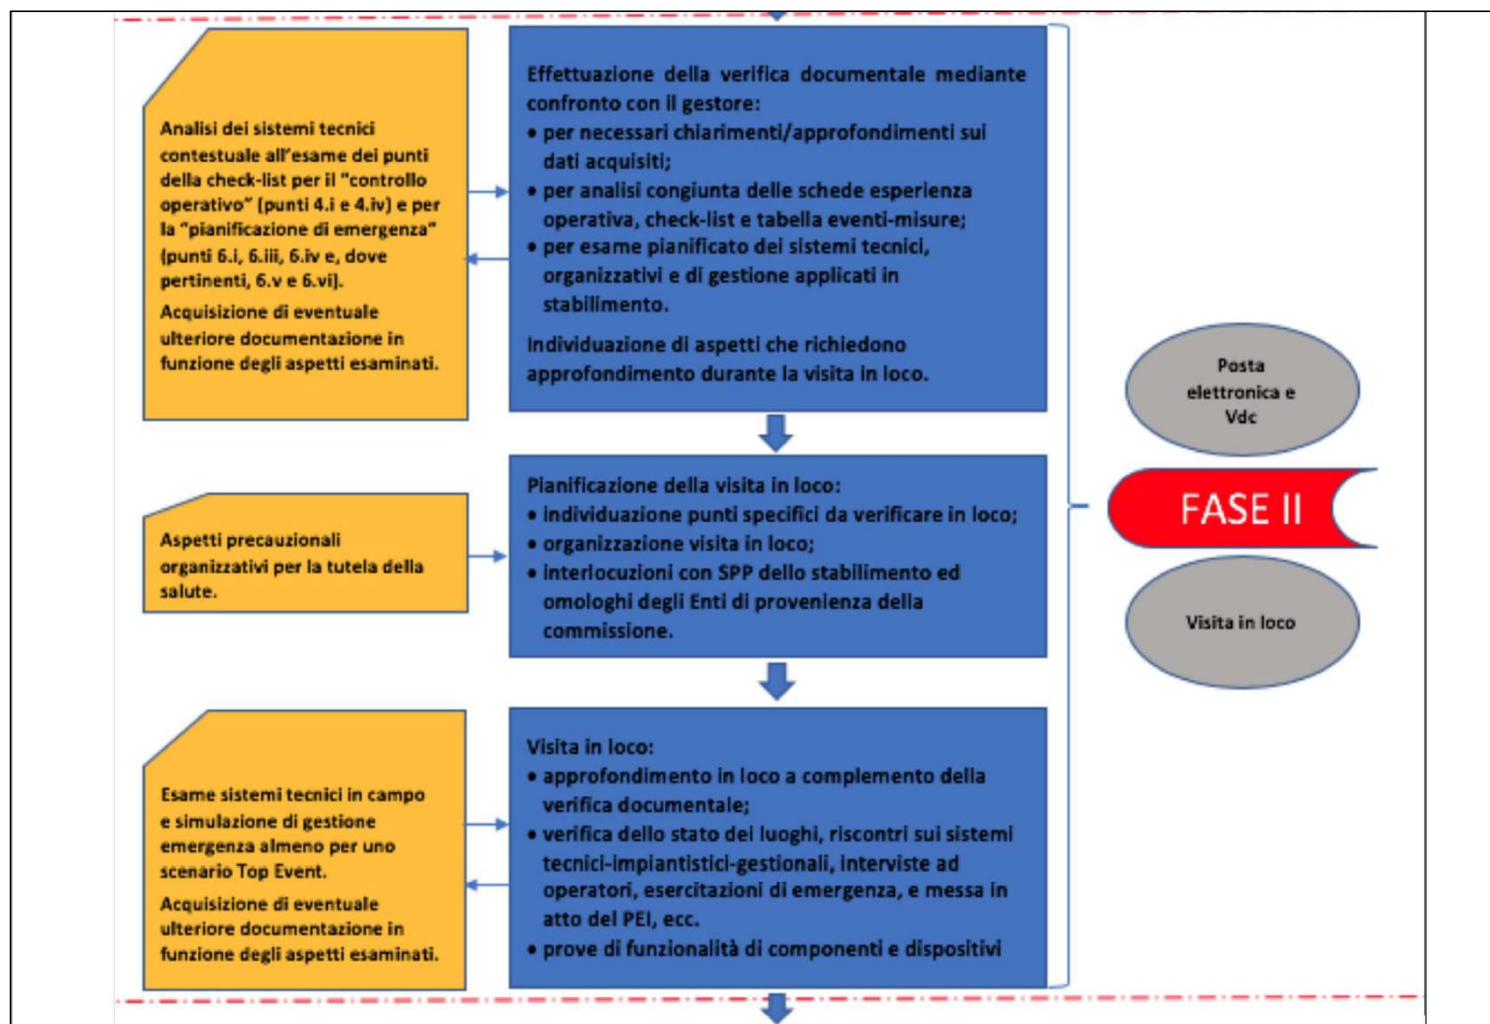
Analisi dei sistemi tecnici contestuale all'esame dei punti della check-list per il "controllo operativo" (punti 4.i e 4.iv) e per la "pianificazione di emergenza" (punti 6.i, 6.iii, 6.iv e, dove pertinenti, 6.v e 6.vi).

Acquisizione di eventuale ulteriore documentazione in funzione degli aspetti esaminati.

Effettuazione della verifica documentale mediante confronto con il gestore:
• per necessari chiarimenti/approfondimenti sui dati acquisiti;
• per analisi congiunta delle schede esperienza operativa, check-list e tabella eventi-misure;
• per esame pianificato dei sistemi tecnici, organizzativi e di gestione applicati in stabilimento.

Individuazione di aspetti che richiedono approfondimento durante la visita in loco.

Posta elettronica e Vdc

FASE II

Visita in loco

Aspetti precauzionali organizzativi per la tutela della salute.

Pianificazione della visita in loco:
• individuazione punti specifici da verificare in loco;
• organizzazione visita in loco;
• interlocuzioni con SPP dello stabilimento ed omologhi degli Enti di provenienza della commissione.

Esame sistemi tecnici in campo e simulazione di gestione emergenza almeno per uno scenario Top Event.

Acquisizione di eventuale ulteriore documentazione in funzione degli aspetti esaminati.

Visita in loco:
• approfondimento in loco a complemento della verifica documentale;
• verifica dello stato dei luoghi, riscontri sui sistemi tecnici-impiantistici-gestionali, interviste ad operatori, esercitazioni di emergenza, e messa in atto del PEI, ecc.
• prove di funzionalità di componenti e dispositivi